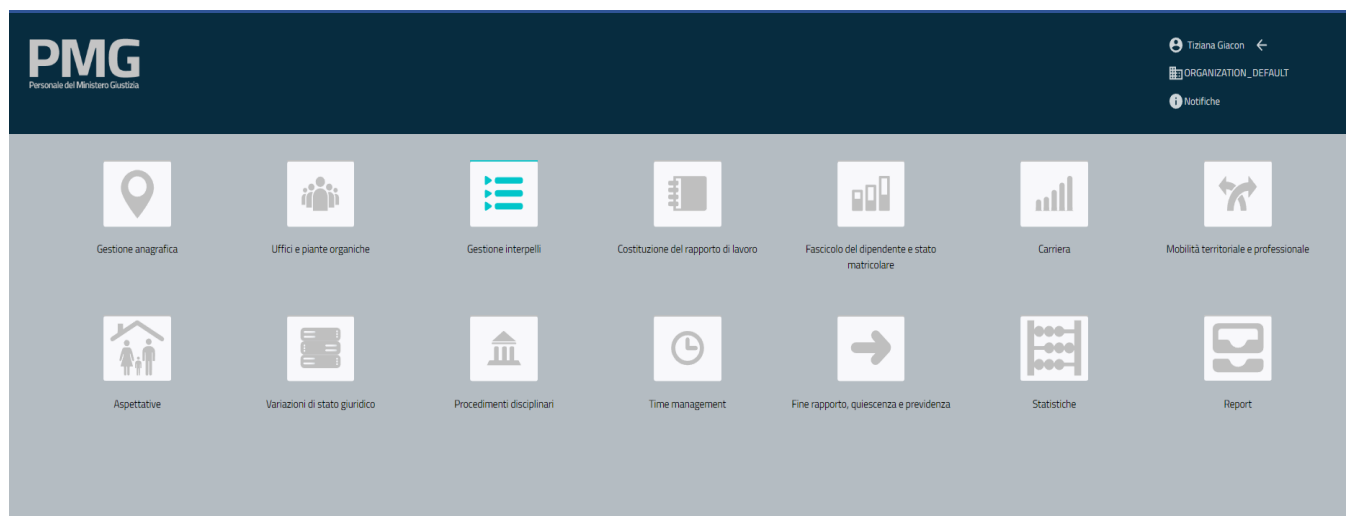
PMG
Personale del Ministero Giustizia

Tiziana Giacon
ORGANIZATION_DEFAULT
Notifiche

Gestione anagrafica

Uffici e piante organiche

Gestione interpelli

Costituzione del rapporto di lavoro

Fascicolo del dipendente e stato matricolare

Carriera

Mobilità territoriale e professionale

Aspettative

Variazioni di stato giuridico

Procedimenti disciplinari

Time management

Fine rapporto, quiescenza e previdenza

Statistiche

Report